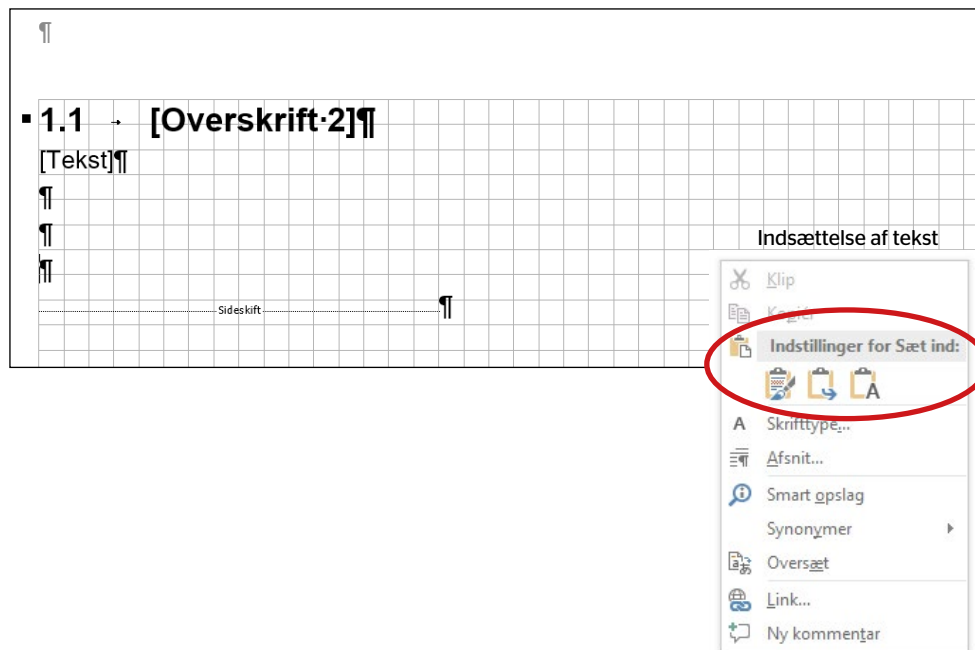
¶

▪ 1.1 → [Overskrift·2]¶

[Tekst]¶

¶

¶

¶

Sideskift ¶

Indsættelse af tekst

Klip

Kopier

Indstillinger for Sæt ind:

Skrifttype...

Afsnit...

Smart opslag

Synonymer

Oversæt

Link...

Ny kommentar